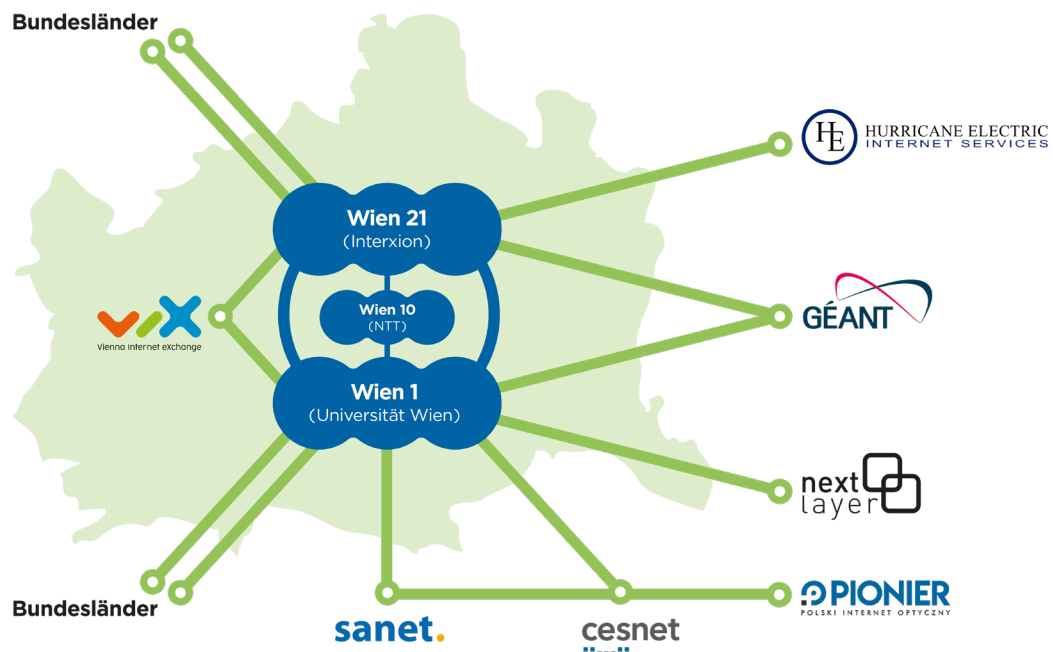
Bundesländer

Wien 21
(Interxion)

Wien 10
(NTT)

Wien 1
(Universität Wien)

Vienna Internet eXchange

HE HURRICANE ELECTRIC INTERNET SERVICES

GÉANT

next layer

PIONIER
POLSKI INTERNET OPTYCZNY

Bundesländer

sanet.

cesnet